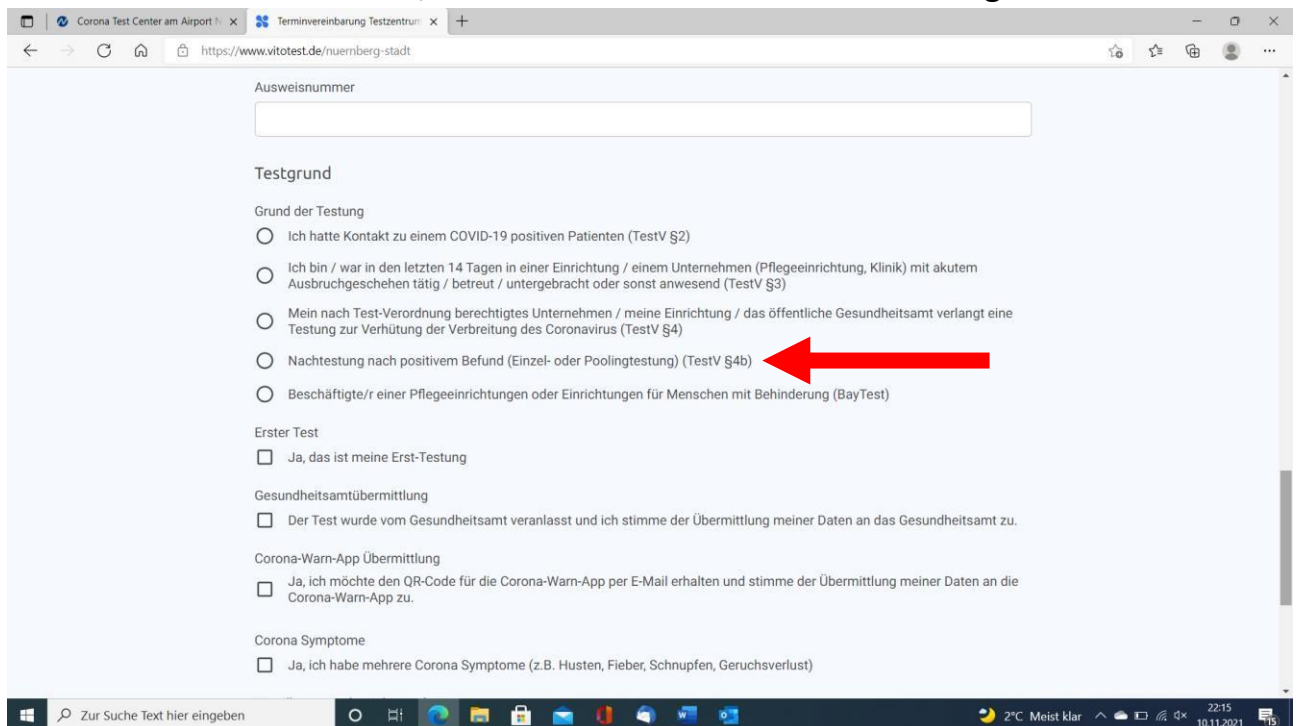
Corona Test Center am Airport N ×
Terminvereinbarung Testzentrum ×
https://www.vitotest.de/nuernberg-stadt

Ausweisnummer

Testgrund

Grund der Testung

Ich hatte Kontakt zu einem COVID-19 positiven Patienten (TestV §2)

Ich bin / war in den letzten 14 Tagen in einer Einrichtung / einem Unternehmen (Pflegeeinrichtung, Klinik) mit akutem Ausbruchgeschehen tätig / betreut / untergebracht oder sonst anwesend (TestV §3)

Mein nach Test-Verordnung berechtigtes Unternehmen / meine Einrichtung / das öffentliche Gesundheitsamt verlangt eine Testung zur Verhütung der Verbreitung des Coronavirus (TestV §4)

Nachtestung nach positivem Befund (Einzel- oder Poolingtestung) (TestV §4b)

Beschäftigte/r einer Pflegeeinrichtungen oder Einrichtungen für Menschen mit Behinderung (BayTest)

Erster Test

Ja, das ist meine Erst-Testung

Gesundheitsamtübermittlung

Der Test wurde vom Gesundheitsamt veranlasst und ich stimme der Übermittlung meiner Daten an das Gesundheitsamt zu.

Corona-Warn-App Übermittlung

Ja, ich möchte den QR-Code für die Corona-Warn-App per E-Mail erhalten und stimme der Übermittlung meiner Daten an die Corona-Warn-App zu.

Corona Symptome

Ja, ich habe mehrere Corona Symptome (z.B. Husten, Fieber, Schnupfen, Geruchsverlust)

Zur Suche Text hier eingeben
2°C Meist klar
22:15
10.11.2021